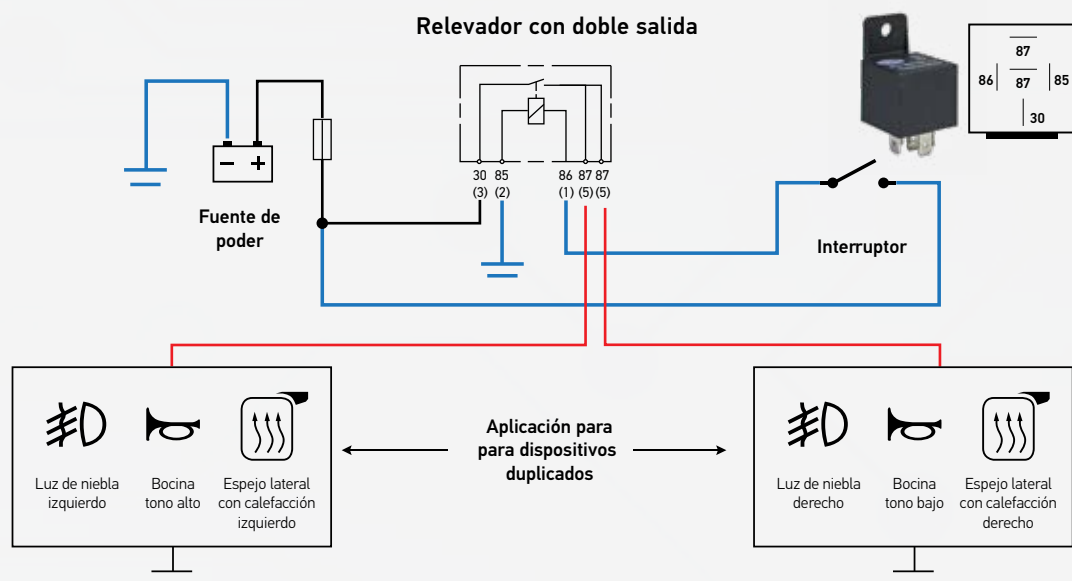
Relevador con doble salida

87
86 87 85
30

$-$ $+$

Fuente de poder

30 85 86 87 87
(3) (2) (1) (5) (5)

Interruptor

Luz de niebla izquierdo

Bocina tono alto

Espejo lateral con calefacción izquierdo

Aplicación para para dispositivos duplicados

Luz de niebla derecho

Bocina tono bajo

Espejo lateral con calefacción derecho